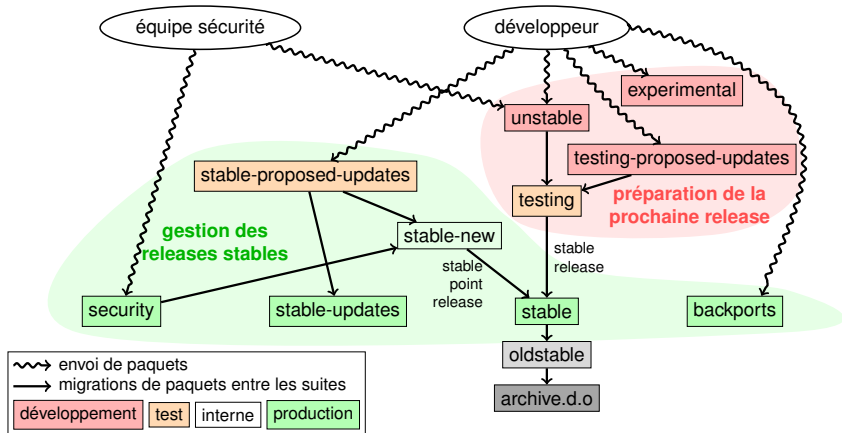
équipe sécurité

développeur

experimental

unstable

testing-proposed-updates

stable-proposed-updates

testing

préparation de la prochaine release

gestion des releases stables

stable-new

stable release

stable point release

security

stable-updates

stable

backports

oldstable

archive.d.o

envoi de paquets

migrations de paquets entre les suites

développement

test

interne

production